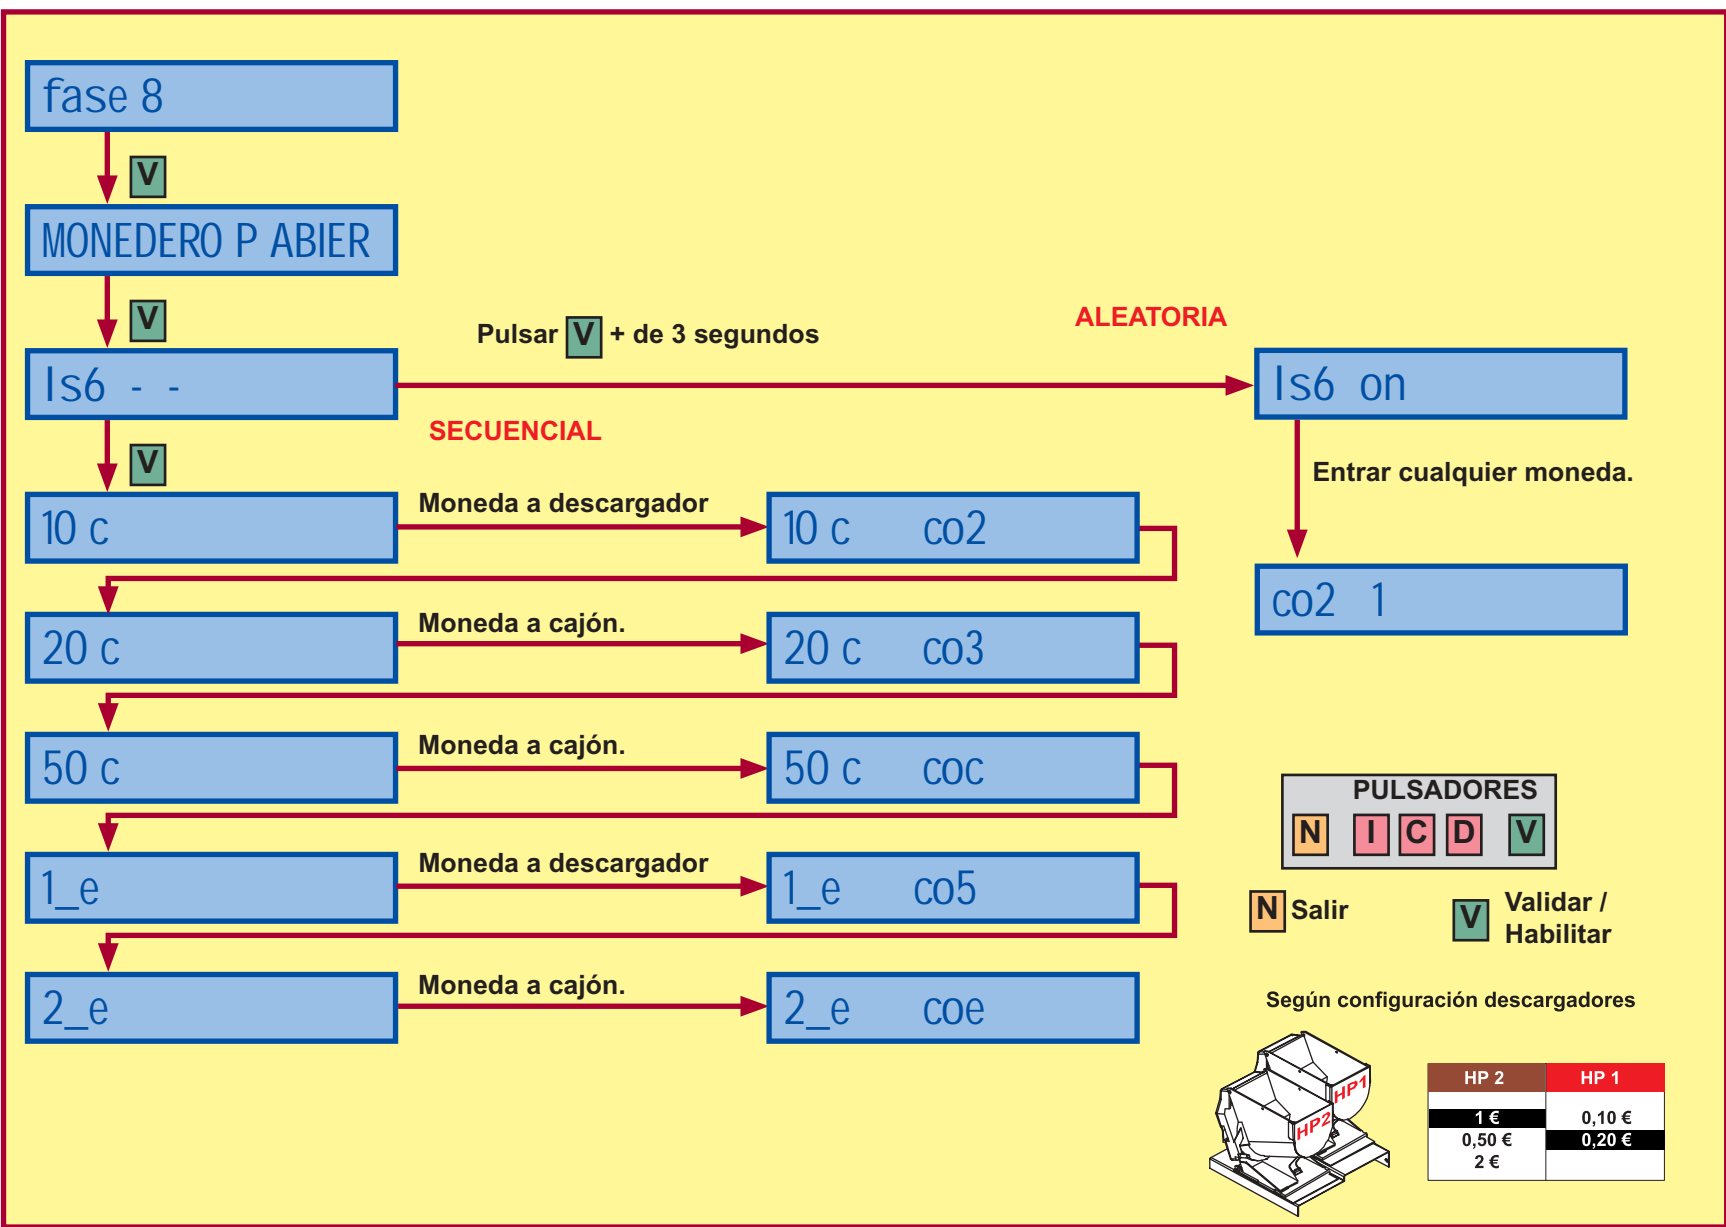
fase 8

V

MONEDERO P ABIER

V

Pulsar V + de 3 segundos

ALEATORIA

Is6 - -

Is6 on

SECUENCIAL

V

Entrar cualquier moneda.

10 c

Moneda a descargador

10 c co2

co2 1

20 c

Moneda a cajón.

20 c co3

50 c

Moneda a cajón.

50 c coc

PULSADORES

N I C D V

1_e

Moneda a descargador

1_e co5

N Salir

V Validar / Habilitar

2_e

Moneda a cajón.

2_e coe

Según configuración descargadores

HP1
HP2

| HP 2 | HP 1 |
|---|---|
| 1 € | 0,10 € |
| 0,50 € | 0,20 € |
| 2 € | |